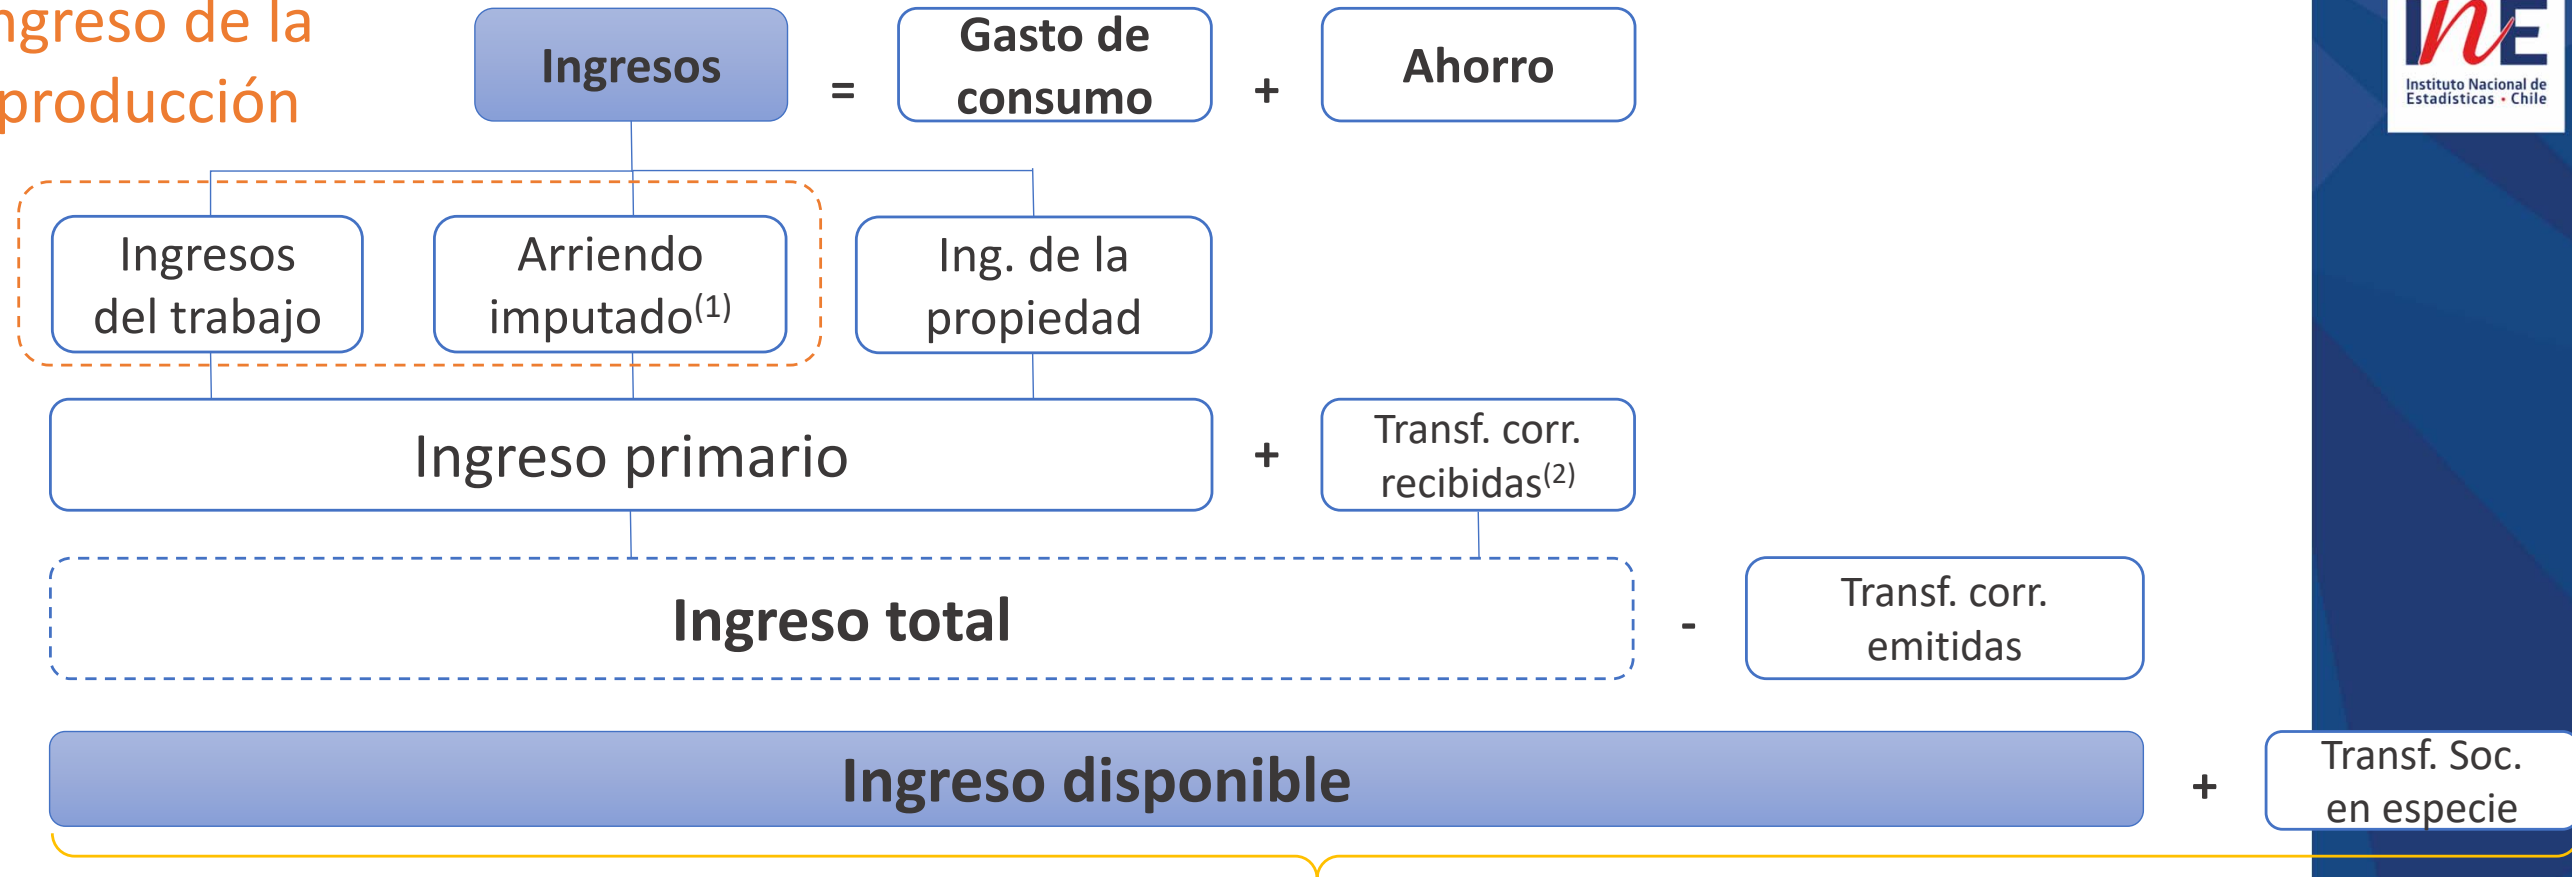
ngreso de la producción

Ingresos = Gasto de consumo + Ahorro

INE Instituto Nacional de Estadísticas • Chile

Ingresos del trabajo

Arriendo imputado$^{(1)}$

Ing. de la propiedad

Ingreso primario + Transf. corr. recibidas$^{(2)}$

Ingreso total - Transf. corr. emitidas

Ingreso disponible + Transf. Soc. en especie